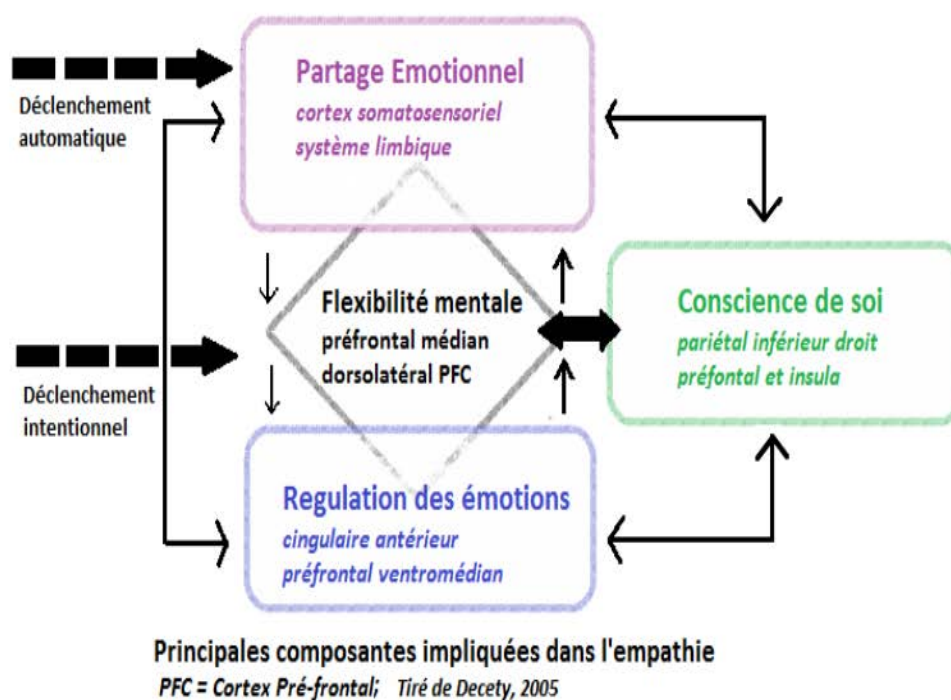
Partage Emotionnel
cortex somatosensoriel
système limbique

Déclenchement automatique

Flexibilité mentale
préfrontal médian
dorsolatéral PFC

Conscience de soi
pariétal inférieur droit
préfontal et insula

Déclenchement intentionnel

Regulation des émotions
cingulaire antérieur
préfrontal ventromédian

Principales composantes impliquées dans l'empathie
PFC = Cortex Pré-frontal; Tiré de Decety, 2005